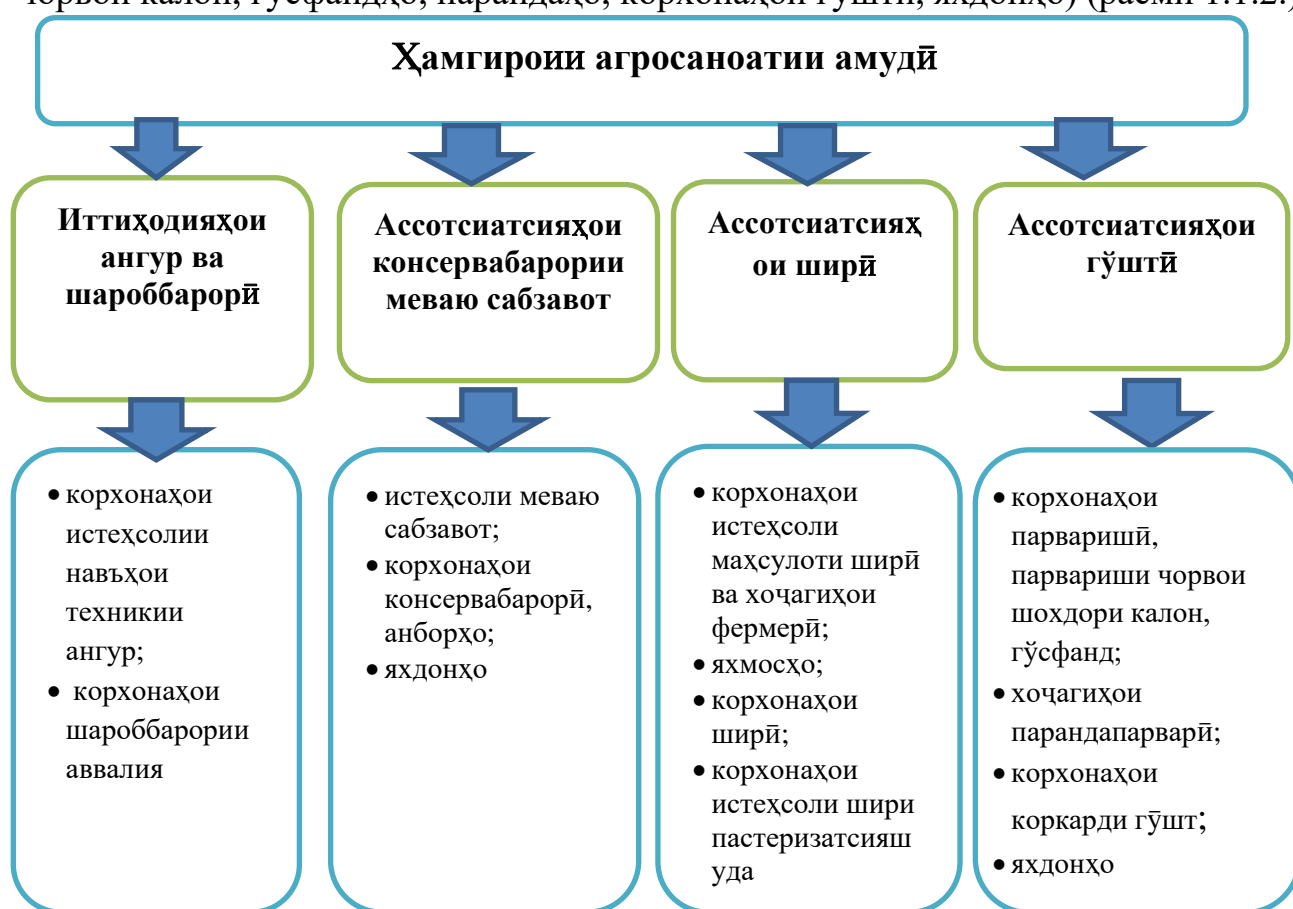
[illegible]

Ҳамгироии агросаноатии амудӣ

Иттиҳодияҳои ангур ва шароббарорӣ

Ассотсиатсияҳои консервабарории меваю сабзавот

Ассотсиатсияҳои ширӣ

Ассотсиатсияҳои гӯштӣ

• корхонаҳои истеҳсолии навъҳои техникии ангур;
• корхонаҳои шароббарории аввалия

• истеҳсоли меваю сабзавот;
• корхонаҳои консервабарорӣ, анборҳо;
• яхдонҳо

• корхонаҳои истеҳсоли маҳсулоти ширӣ ва хоҷагиҳои фермерӣ;
• яхмосҳо;
• корхонаҳои ширӣ;
• корхонаҳои истеҳсоли шири пастеризатсияшуда

• корхонаҳои парваришӣ, парвариши чорвои шохдори калон, гӯсфанд;
• хоҷагиҳои парандапарварӣ;
• корхонаҳои коркарди гӯшт;
• яхдонҳо